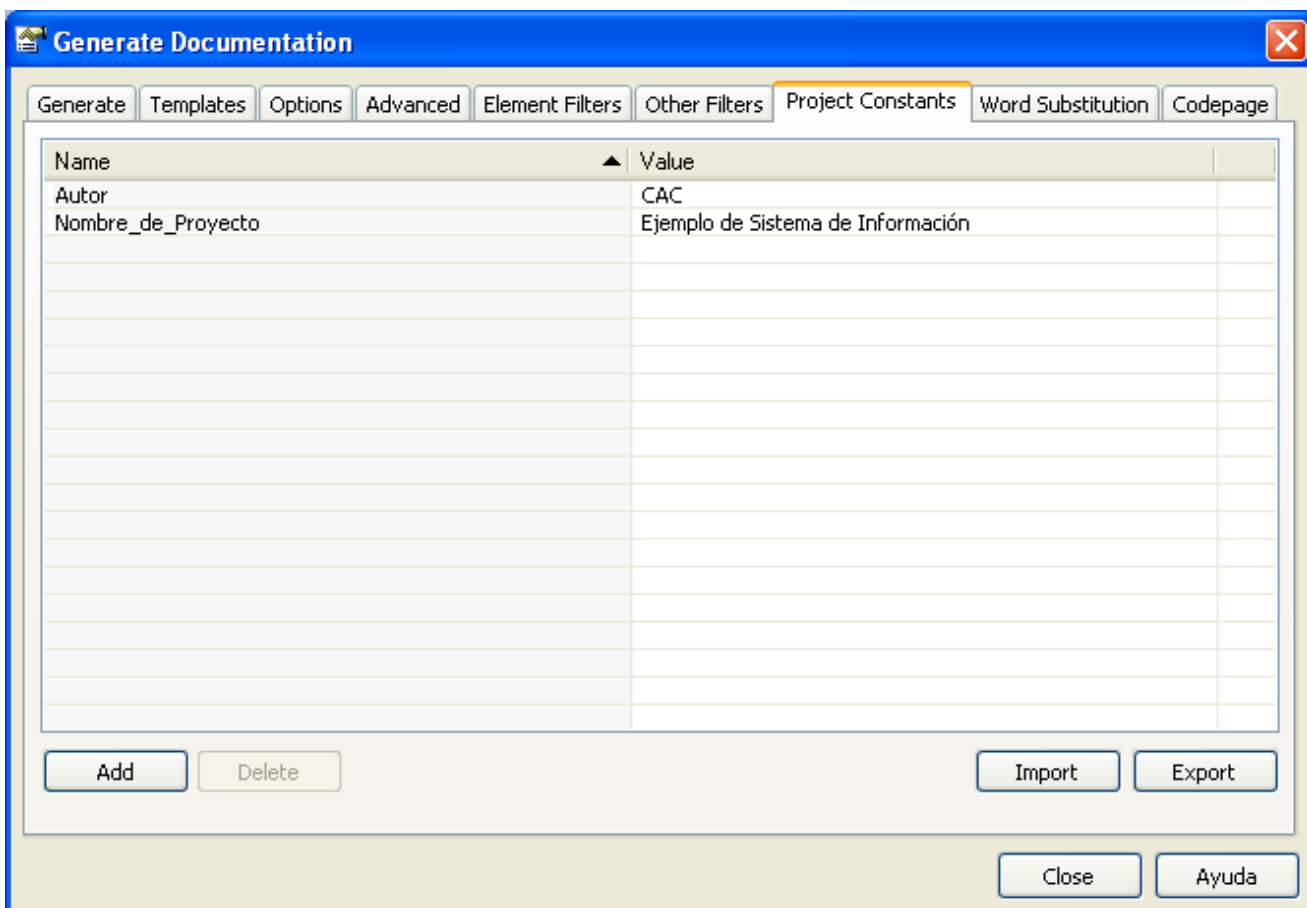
Generate Documentation

Generate | Templates | Options | Advanced | Element Filters | Other Filters | Project Constants | Word Substitution | Codepage

| Name | Value |
|---|---|
| Autor | CAC |
| Nombre_de_Proyecto | Ejemplo de Sistema de Información |

Add
Delete
Import
Export

Close
Ayuda